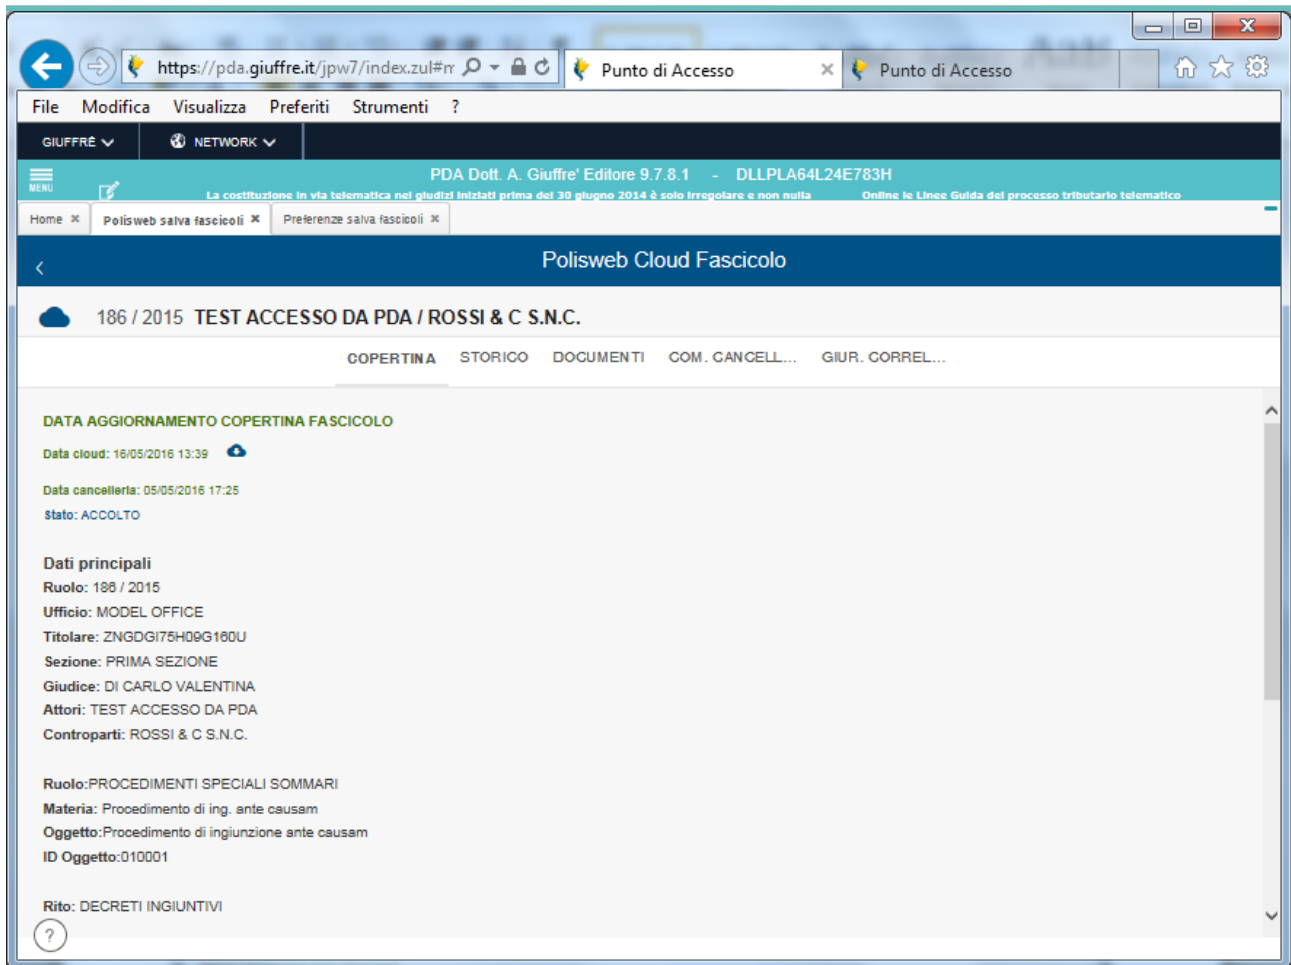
https://pda.giuffre.it/jpw7/index.zul#r

Punto di Accesso

Punto di Accesso

File Modifica Visualizza Preferiti Strumenti ?

GIUFFRÈ NETWORK

MENU

PDA Dott. A. Giuffre' Editore 9.7.8.1 - DLLPLA64L24E783H

La costituzione in via telematica nei giudizi iniziati prima del 30 giugno 2014 è solo irregolare e non nulla

Online le Linee Guida del processo tributario telematico

Home ✖ Polisweb salva fascicoli ✖ Preferenze salva fascicoli ✖

Polisweb Cloud Fascicolo

186 / 2015 TEST ACCESSO DA PDA / ROSSI & C S.N.C.

COPERTINA STORICO DOCUMENTI COM. CANCELL... GIUR. CORREL...

DATA AGGIORNAMENTO COPERTINA FASCICOLO

Data cloud: 16/05/2016 13:39

Data cancelleria: 05/05/2016 17:25

Stato: ACCOLTO

Dati principali
Ruolo: 186 / 2015
Ufficio: MODEL OFFICE
Titolare: ZNGDGI75H09G160U
Sezione: PRIMA SEZIONE
Giudice: DI CARLO VALENTINA
Attori: TEST ACCESSO DA PDA
Controparti: ROSSI & C S.N.C.

Ruolo:PROCEDIMENTI SPECIALI SOMMARI
Materia: Procedimento di ing. ante causam
Oggetto:Procedimento di ingiunzione ante causam
ID Oggetto:010001

Rito: DECRETI INGIUNTIVI

?